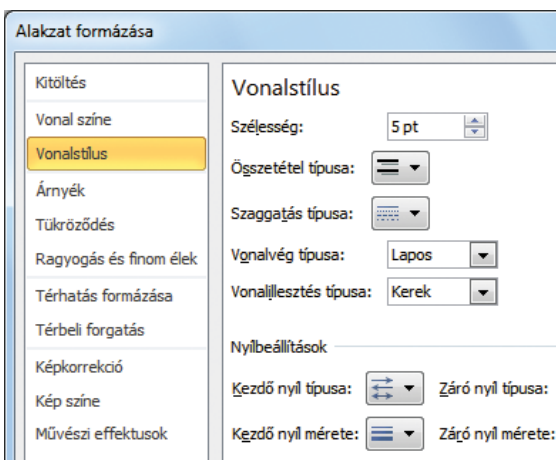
Alakzat formázása

Kitöltés
Vonal színe
Vonalstílus
Árnyék
Tükröződés
Ragyogás és finom élek
Térhatás formázása
Térbeli forgatás
Képkorrekció
Kép színe
Művészi effektusok

Vonalstílus

Szélesség: 5 pt
Összetétel típusa:
Szaggatás típusa:
Vonalvég típusa: Lapos
Vonalillesztés típusa: Kerek

Nyílbeállítások
Kezdő nyíl típusa: Záró nyíl típusa:
Kezdő nyíl mérete: Záró nyíl mérete: